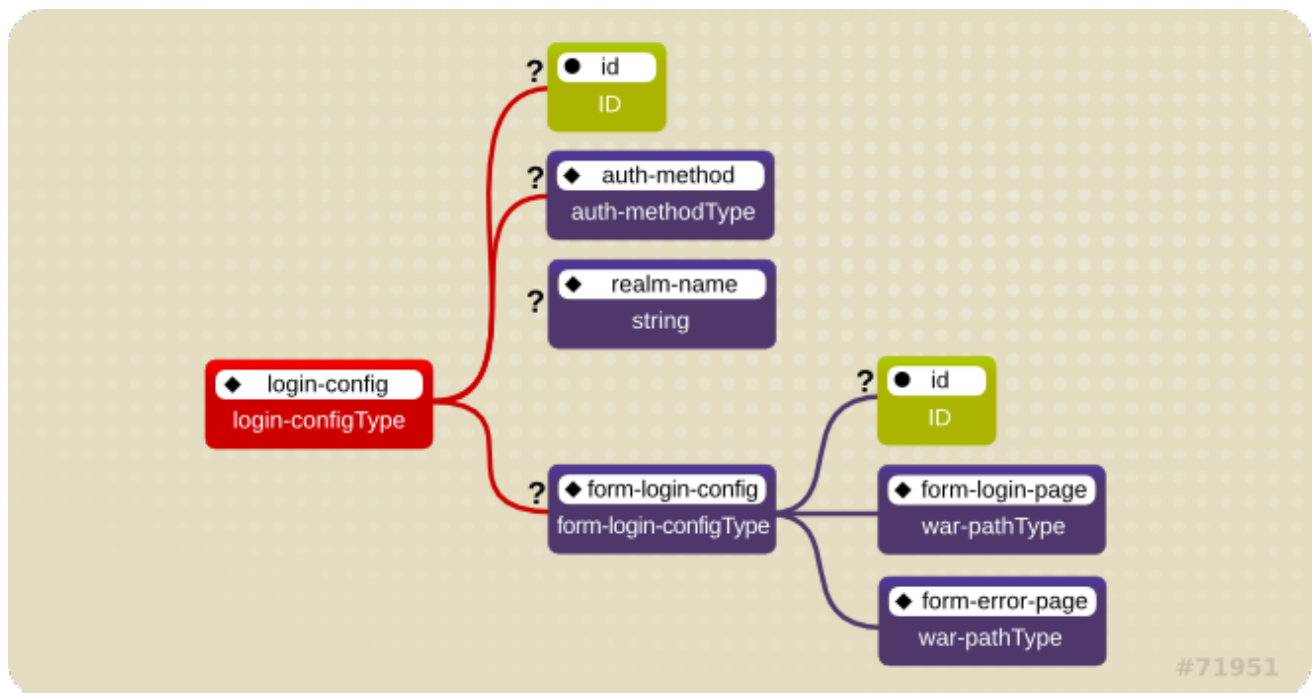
? ● id
ID

? ◆ auth-method
auth-methodType

? ◆ realm-name
string

◆ login-config
login-configType

? ● id
ID

? ◆ form-login-config
form-login-configType

◆ form-login-page
war-pathType

◆ form-error-page
war-pathType

#71951